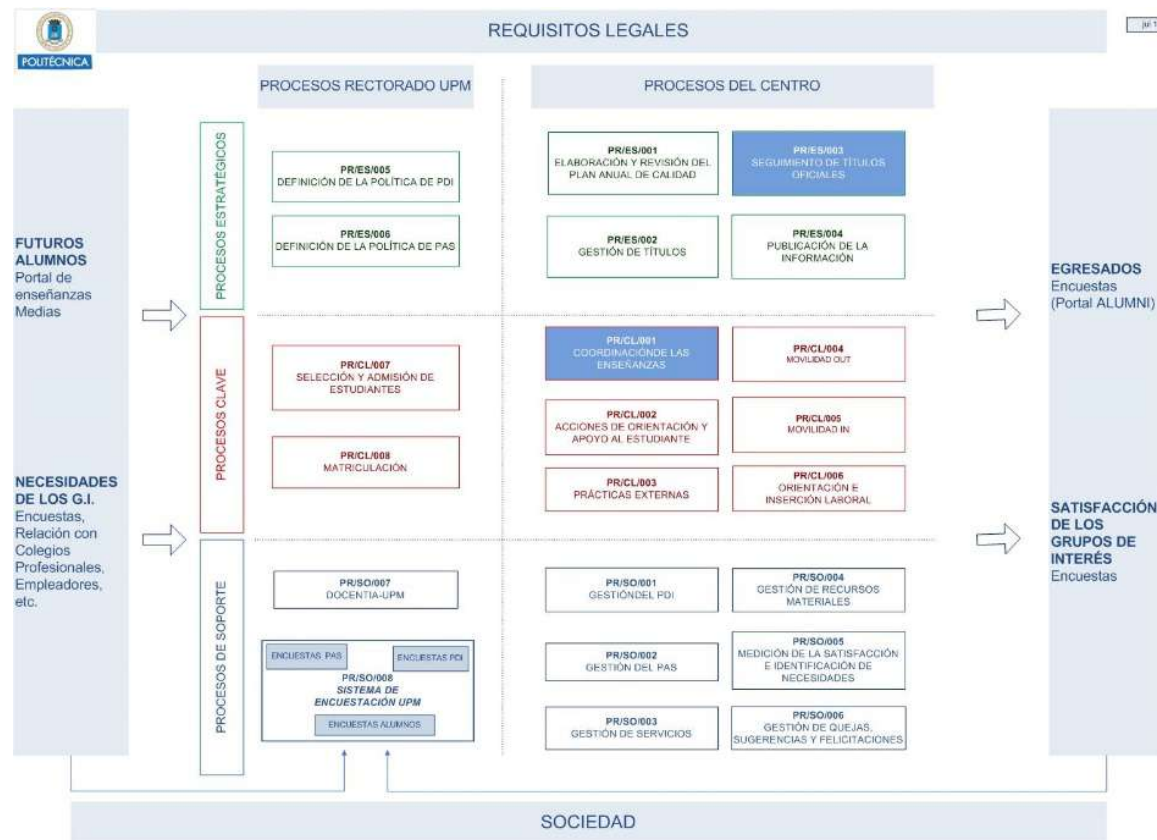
POLITÉCNICA

REQUISITOS LEGALES

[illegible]

PROCESOS RECTORADO UPM

PROCESOS DEL CENTRO

FUTUROS ALUMNOS
Portal de enseñanzas Medias

NECESIDADES DE LOS G.I.
Encuestas, Relación con Colegios Profesionales, Empleadores, etc.

PROCESOS ESTRATÉGICOS

PR/ES/005
DEFINICIÓN DE LA POLÍTICA DE PDI

PR/ES/006
DEFINICIÓN DE LA POLÍTICA DE PAS

PR/ES/001
ELABORACIÓN Y REVISIÓN DEL PLAN ANUAL DE CALIDAD

PR/ES/003
SEGUIMIENTO DE TÍTULOS OFICIALES

PR/ES/002
GESTIÓN DE TÍTULOS

PR/ES/004
PUBLICACIÓN DE LA INFORMACIÓN

PROCESOS CLAVE

PR/CL/007
SELECCIÓN Y ADMISIÓN DE ESTUDIANTES

PR/CL/008
MATRICULACIÓN

PR/CL/001
COORDINACIÓNDE LAS ENSEÑANZAS

PR/CL/004
MOVILIDAD OUT

PR/CL/002
ACCIONES DE ORIENTACIÓN Y APOYO AL ESTUDIANTE

PR/CL/005
MOVILIDAD IN

PR/CL/003
PRÁCTICAS EXTERNAS

PR/CL/006
ORIENTACIÓN E INSERCIÓN LABORAL

PROCESOS DE SOPORTE

PR/SO/007
DOCENCIA-UPM

ENCUESTAS PAS

ENCUESTAS PDI

PR/SO/008
SISTEMA DE ENCUESTACIÓN UPM

ENCUESTAS ALUMNOS

PR/SO/001
GESTIÓNDEL PDI

PR/SO/004
GESTIÓN DE RECURSOS MATERIALES

PR/SO/002
GESTIÓN DEL PAS

PR/SO/005
MEDICIÓN DE LA SATISFACCIÓN E IDENTIFICACIÓN DE NECESIDADES

PR/SO/003
GESTIÓN DE SERVICIOS

PR/SO/006
GESTIÓN DE QUEJAS, SUGERENCIAS Y FELICITACIONES

EGRESADOS
Encuestas (Portal ALUMNI)

SATISFACCIÓN DE LOS GRUPOS DE INTERÉS
Encuestas

SOCIEDAD